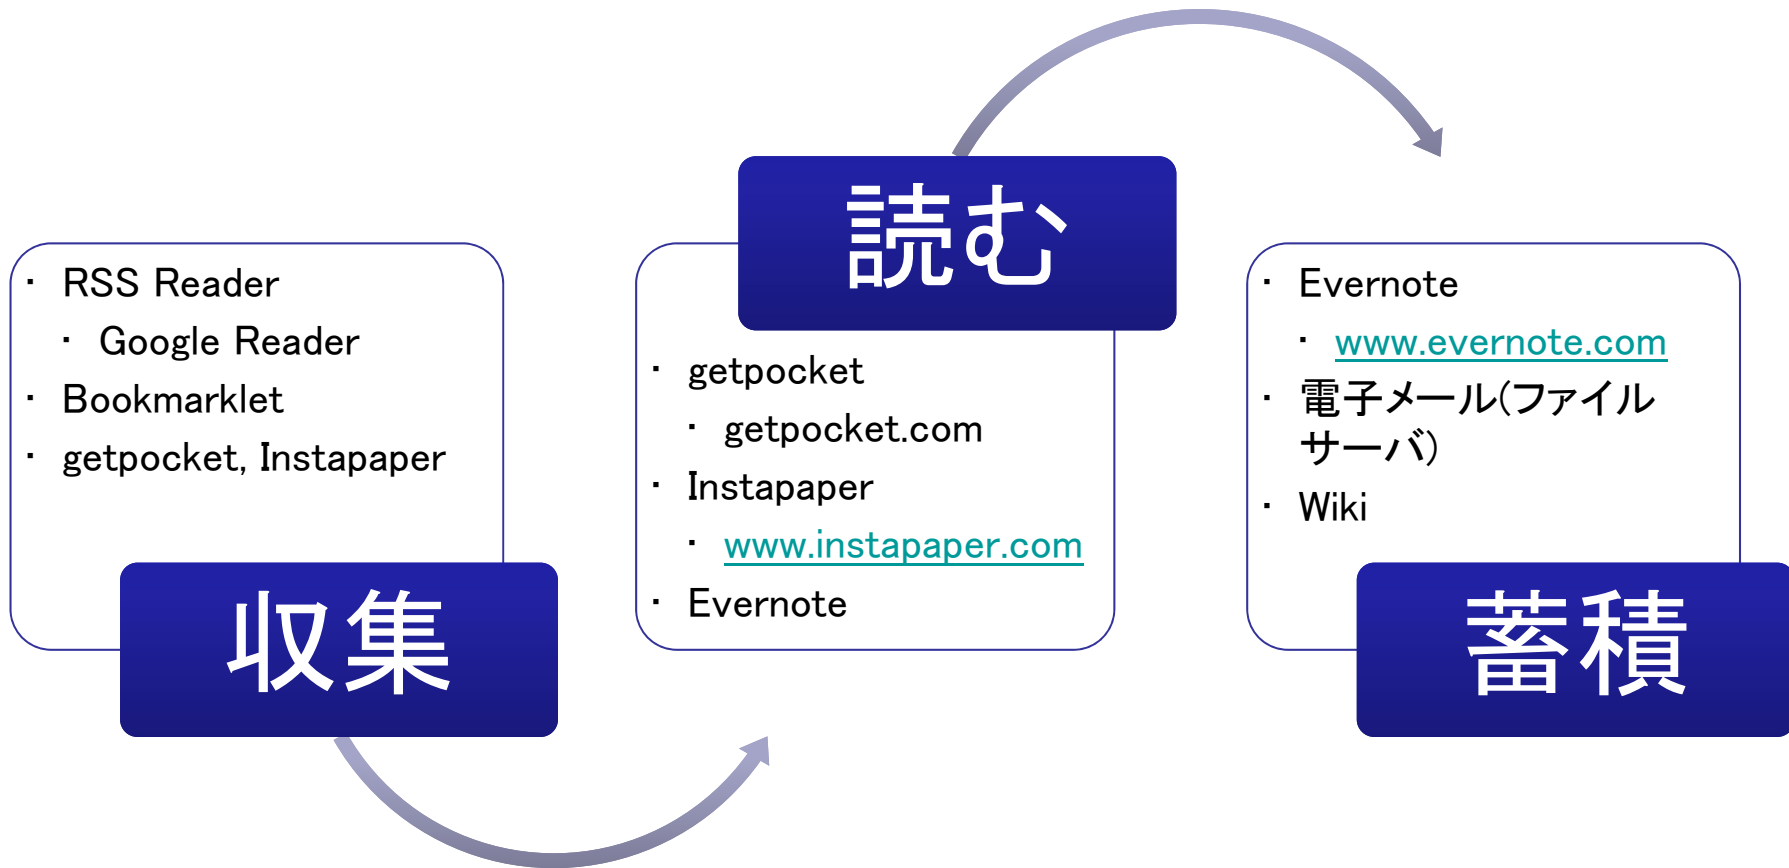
· RSS Reader
 · Google Reader
· Bookmarklet
· getpocket, Instapaper

収集

読む

· getpocket
 · getpocket.com
· Instapaper
 · www.instapaper.com
· Evernote

· Evernote
 · www.evernote.com
· 電子メール(ファイルサーバ)
· Wiki

蓄積